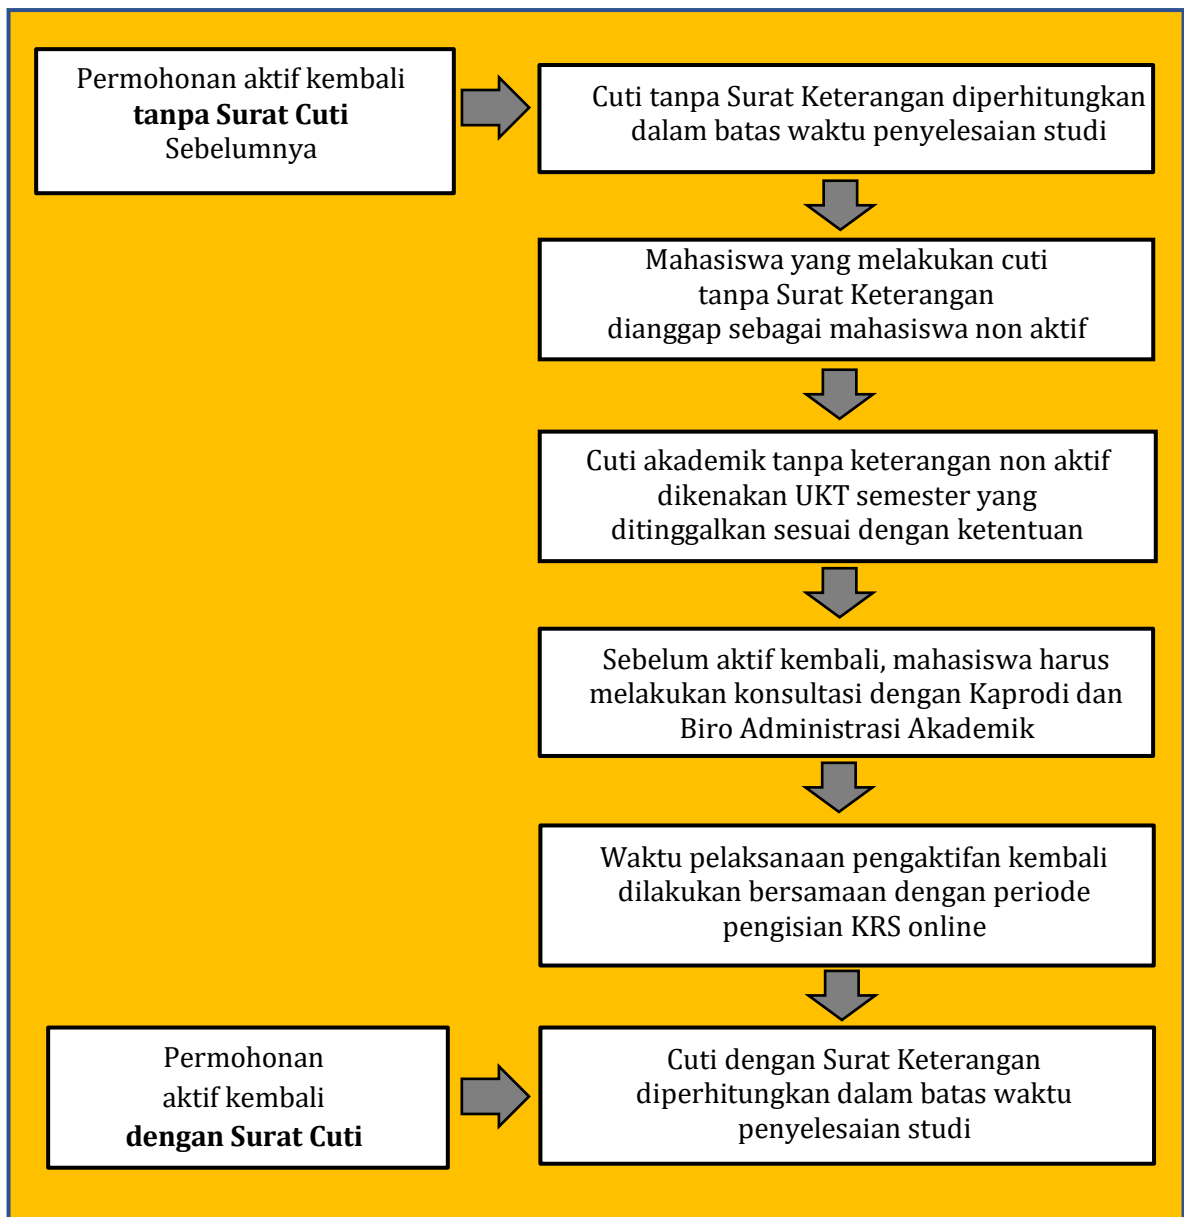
Permohonan aktif kembali
**tanpa Surat Cuti**
Sebelumnya

Cuti tanpa Surat Keterangan diperhitungkan dalam batas waktu penyelesaian studi

Mahasiswa yang melakukan cuti tanpa Surat Keterangan dianggap sebagai mahasiswa non aktif

Cuti akademik tanpa keterangan non aktif dikenakan UKT semester yang ditinggalkan sesuai dengan ketentuan

Sebelum aktif kembali, mahasiswa harus melakukan konsultasi dengan Kaprodi dan Biro Administrasi Akademik

Waktu pelaksanaan pengaktifan kembali dilakukan bersamaan dengan periode pengisian KRS online

Permohonan
aktif kembali
**dengan Surat Cuti**

Cuti dengan Surat Keterangan diperhitungkan dalam batas waktu penyelesaian studi